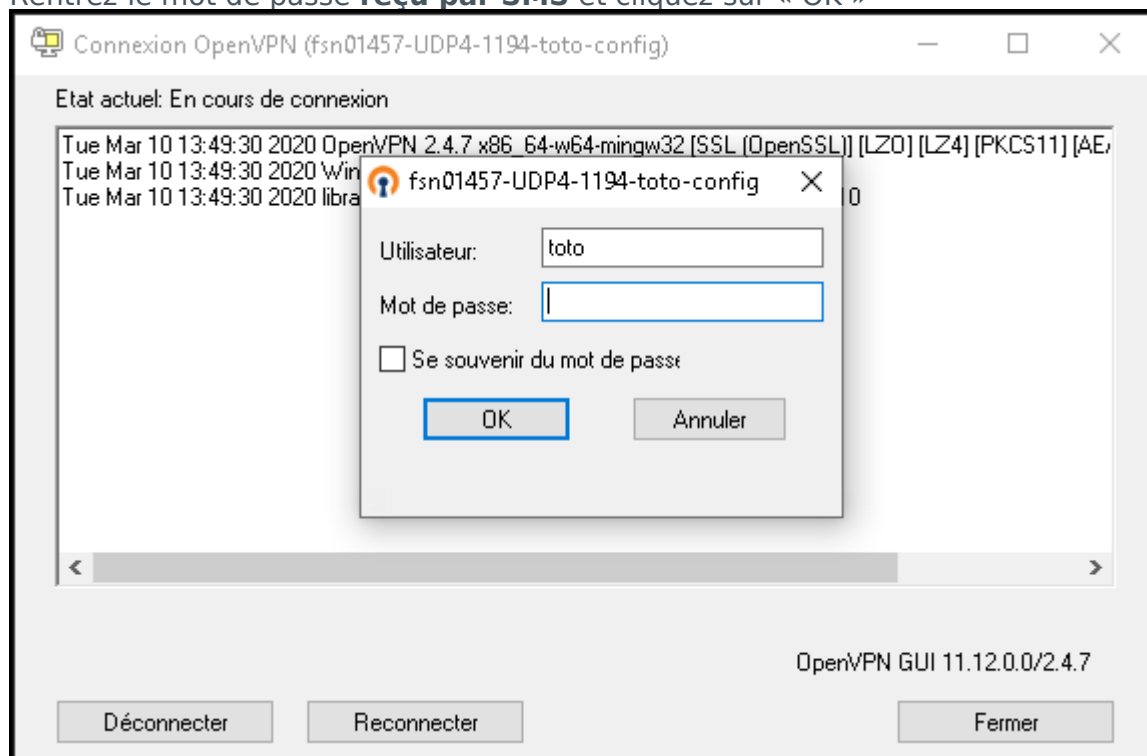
Rentrez le mot de passe **reçu par SMS** et cliquez sur « OK »

Connexion OpenVPN (fsn01457-UDP4-1194-toto-config)

Etat actuel: En cours de connexion

Tue Mar 10 13:49:30 2020 OpenVPN 2.4.7 x86_64-w64-mingw32 [SSL (OpenSSL)] [LZO] [LZ4] [PKCS11] [AE
Tue Mar 10 13:49:30 2020 Win
Tue Mar 10 13:49:30 2020 libra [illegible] 10

fsn01457-UDP4-1194-toto-config

Utilisateur: toto

Mot de passe:

Se souvenir du mot de passe

OK

Annuler

OpenVPN GUI 11.12.0.0/2.4.7

Déconnecter

Reconnecter

Fermer